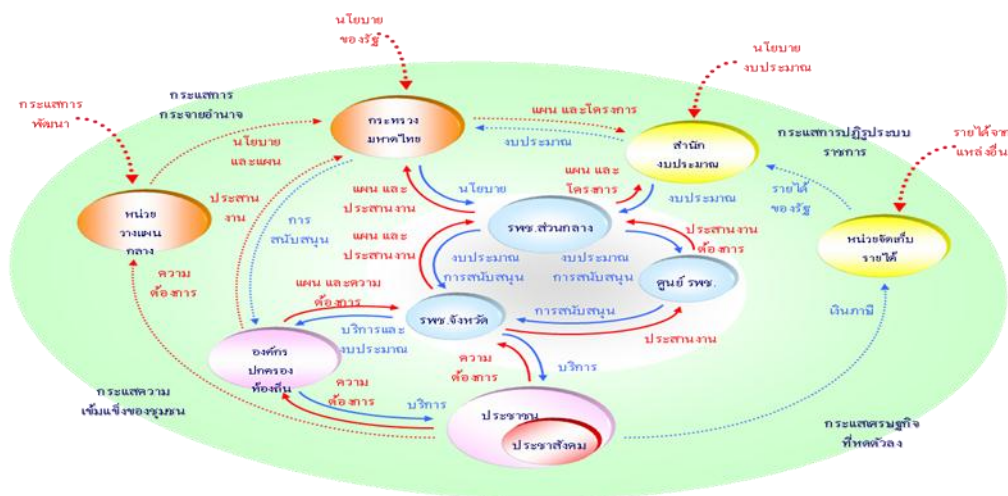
นโยบาย
ของรัฐ

นโยบาย
งบประมาณ

กระแสการ
พัฒนา

กระแสการ
กระจายอำนาจ

กระทรวง
มหาดไทย

แผน และโครงการ

งบประมาณ

สำนัก
งบประมาณ

กระแสการปฏิรูประบบ
ราชการ

รายได้จาก
แหล่งอื่น

นโยบาย
และแผน

ประสาน
งาน

หน่วย
วางแผน
กลาง

การ
สนับสนุน

แผน และ
ประสานงาน

นโยบาย

แผน และ
โครงการ

งบประมาณ

รายได้
ของรัฐ

รพช.ส่วนกลาง

แผน และ
ประสานงาน

งบประมาณ
การสนับสนุน

งบประมาณ
การสนับสนุน

ประสานงาน
ต้องการ

หน่วยจัดเก็บ
รายได้

ความ
ต้องการ

แผน และความ
ต้องการ

ศูนย์ รพช.

การสนับสนุน

รพช.จังหวัด

เงินภาษี

บริการและ
งบประมาณ

ประสานงาน

องค์กร
ปกครอง
ท้องถิ่น

ความ
ต้องการ

บริการ

ความ
ต้องการ

บริการ

กระแสความ
เข้มแข็งของชุมชน

ประชาชน

ประชาสังคม

กระแสเศรษฐกิจ
ที่หดตัวลง